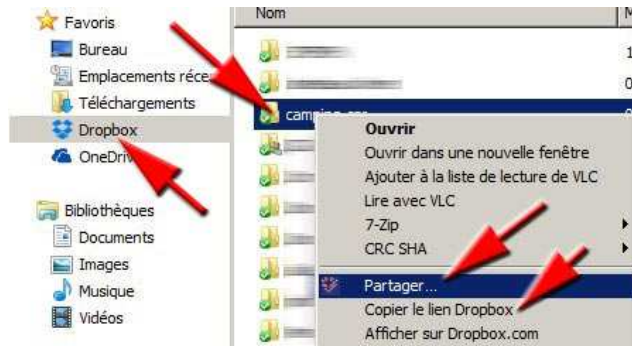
Favoris
Bureau
Emplacements réce
Téléchargements
Dropbox
OneDriv
Bibliothèques
Documents
Images
Musique
Vidéos

Nom
M
1
0
campi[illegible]
0

Ouvrir
Ouvrir dans une nouvelle fenêtre
Ajouter à la liste de lecture de VLC
Lire avec VLC
7-Zip
CRC SHA
Partager...
Copier le lien Dropbox
Afficher sur Dropbox.com